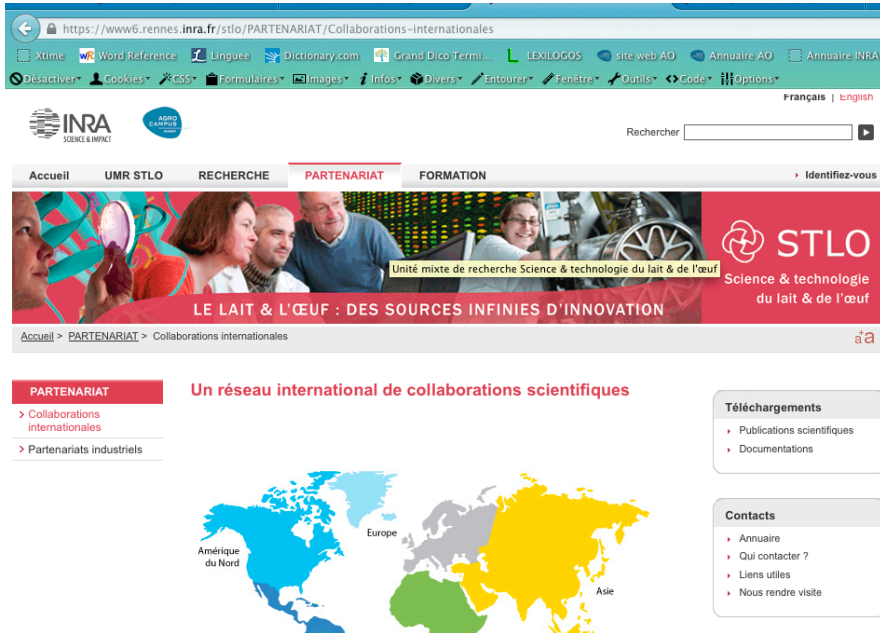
https://www6.rennes.inra.fr/stlo/PARTENARIAT/Collaborations-internationales

Xtime WR Word Reference Linguee Dictionary.com Grand Dico Termi... LEXILOGOS site web AO Annuaire AO Annuaire INRA

Désactiver Cookies CSS Formulaires Images Infos Divers Entourer Fenêtre Outils Code Options

Français | English

INRA SCIENCE & IMPACT

AGRO CAMPUS OUEST

Rechercher

Accueil UMR STLO RECHERCHE PARTENARIAT FORMATION Identifiez-vous

STLO Science & technologie du lait & de l'œuf

Unité mixte de recherche Science & technologie du lait & de l'œuf

LE LAIT & L'ŒUF : DES SOURCES INFINIES D'INNOVATION

Accueil > PARTENARIAT > Collaborations internationales

a+a

PARTENARIAT
> Collaborations internationales
> Partenariats industriels

Un réseau international de collaborations scientifiques

Europe
Amérique du Nord
Asie

Téléchargements
Publications scientifiques
Documentations

Contacts
Annuaire
Qui contacter ?
Liens utiles
Nous rendre visite